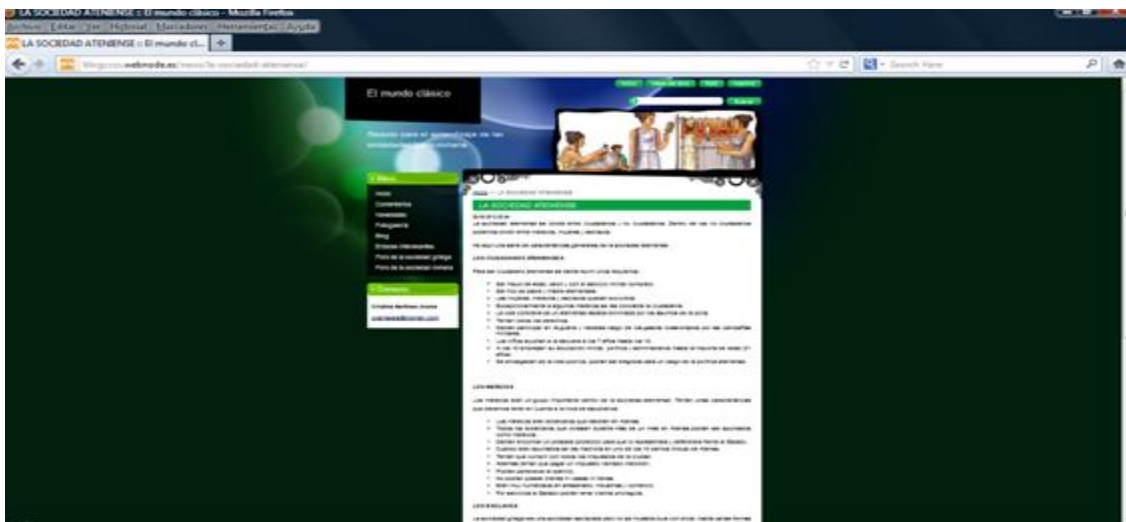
LA SOCIEDAD ATENIENSE :: El mundo clásico - Mozilla Firefox

Archivo Editar Ver Historial Marcadores Herramientas Ayuda

LA SOCIEDAD ATENIENSE :: El mundo cl...

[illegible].webnode.es/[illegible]

El mundo clásico

Recurso para el aprendizaje de las sociedades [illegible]

Menú

Inicio
Comentarios
Novedades
Fotogaleria
Blog
Enlaces interesantes
Foro de la sociedad griega
Foro de la sociedad romana

Contacto

Cristina Martinez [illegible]
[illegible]

Inicio > LA SOCIEDAD ATENIENSE

LA SOCIEDAD ATENIENSE

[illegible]

LOS METECOS

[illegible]

LOS ESCLAVOS

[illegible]